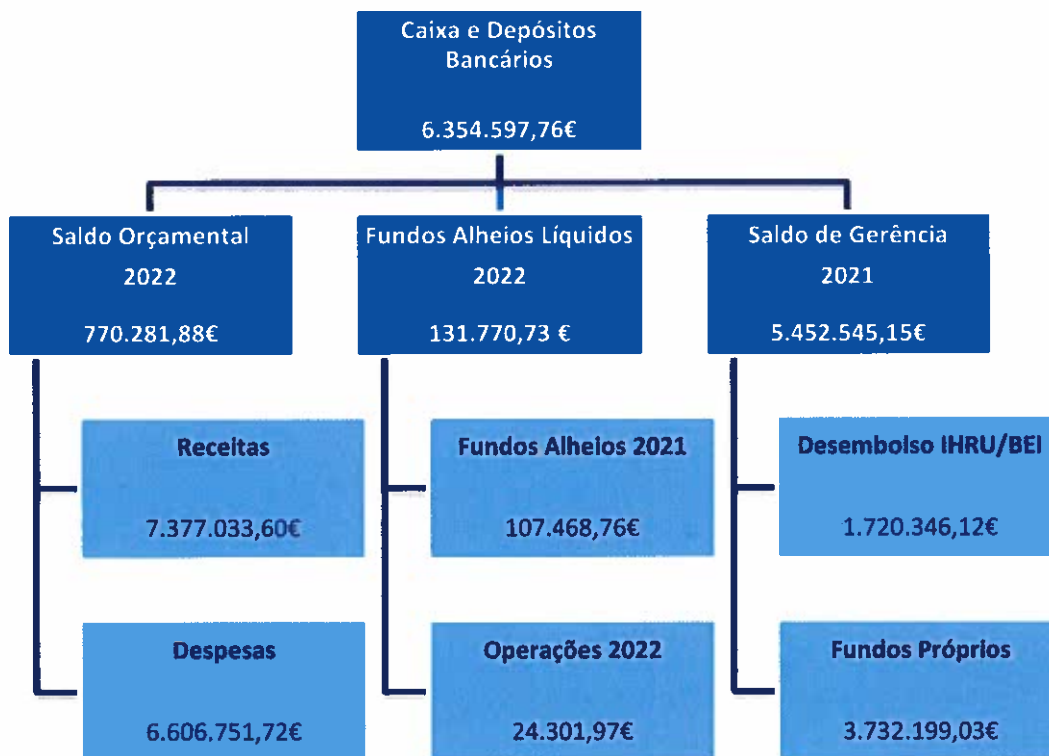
Caixa e Depósitos Bancários

6.354.597,76€

Saldo Orçamental

2022

770.281,88€

Receitas

7.377.033,60€

Despesas

6.606.751,72€

Fundos Alheios Líquidos

2022

131.770,73 €

Fundos Alheios 2021

107.468,76€

Operações 2022

24.301,97€

Saldo de Gerência

2021

5.452.545,15€

Desembolso IHRU/BEI

1.720.346,12€

Fundos Próprios

3.732.199,03€